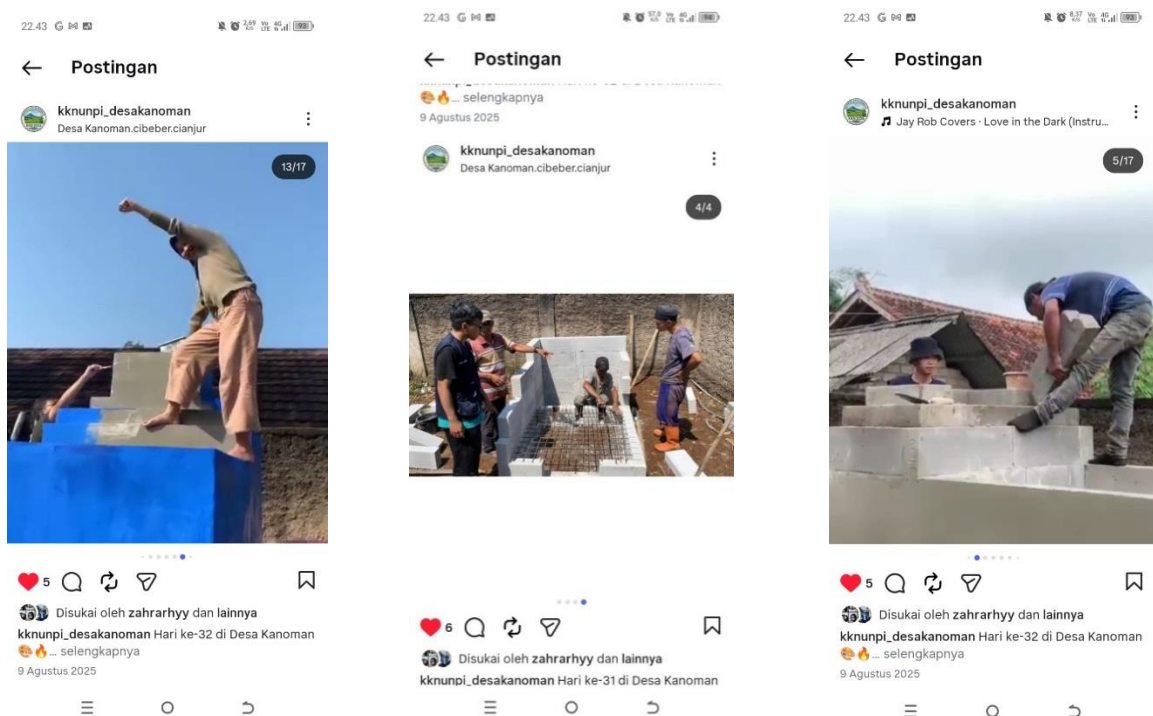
22.43 G

Postingan

kknunpi_desakanoman
Desa Kanoman.cibeber.cianjur

13/17

5

Disukai oleh zahrarhyy dan lainnya

kknunpi_desakanoman Hari ke-32 di Desa Kanoman 🎨🔥... selengkapnya

9 Agustus 2025

22.43 G

Postingan

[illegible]
🎨🔥... selengkapnya

9 Agustus 2025

kknunpi_desakanoman
Desa Kanoman.cibeber.cianjur

4/4

6

Disukai oleh zahrarhyy dan lainnya

kknunpi_desakanoman Hari ke-31 di Desa Kanoman

22.43 G

Postingan

kknunpi_desakanoman
♫ Jay Rob Covers · Love in the Dark (Instru...

5/17

5

Disukai oleh zahrarhyy dan lainnya

kknunpi_desakanoman Hari ke-32 di Desa Kanoman 🎨🔥... selengkapnya

9 Agustus 2025